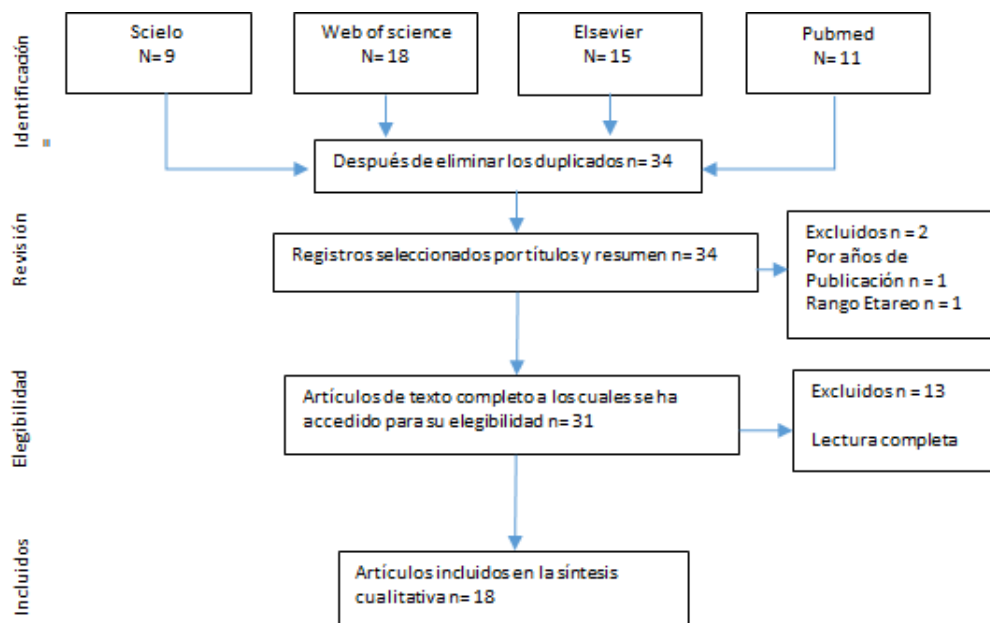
Identificación

Scielo
N= 9

Web of science
N= 18

Elsevier
N= 15

Pubmed
N= 11

Después de eliminar los duplicados n= 34

Revisión

Registros seleccionados por títulos y resumen n= 34

Excluidos n = 2
Por años de Publicación n = 1
Rango Etareo n = 1

Elegibilidad

Artículos de texto completo a los cuales se ha accedido para su elegibilidad n= 31

Excluidos n = 13

Lectura completa

Incluidos

Artículos incluidos en la síntesis cualitativa n= 18